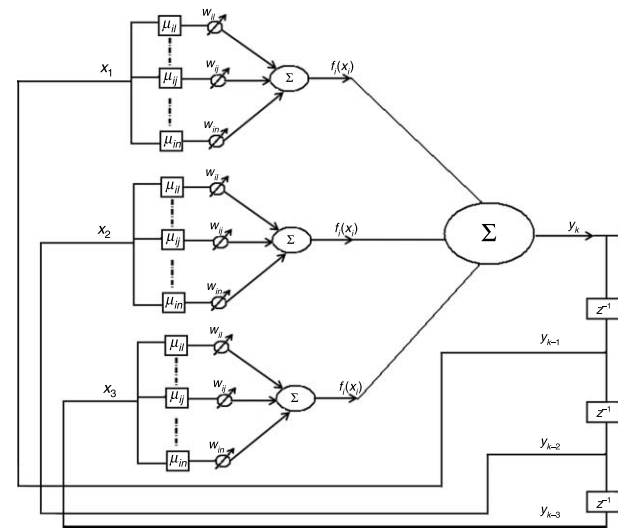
$\mu_{il}$ $w_{il}$
$x_1$
$\mu_{ij}$ $w_{ij}$
$\Sigma$ $f_i(x_i)$
$\mu_{in}$ $w_{in}$

$\mu_{il}$ $w_{il}$
$x_2$
$\mu_{ij}$ $w_{ij}$
$\Sigma$ $f_i(x_i)$
$\Sigma$ $y_k$
$\mu_{in}$ $w_{in}$

$z^{-1}$
$y_{k-1}$

$\mu_{il}$ $w_{il}$
$x_3$
$\mu_{ij}$ $w_{ij}$
$\Sigma$ $f_i(x_i)$
$z^{-1}$
$\mu_{in}$ $w_{in}$
$y_{k-2}$
$z^{-1}$
$y_{k-3}$